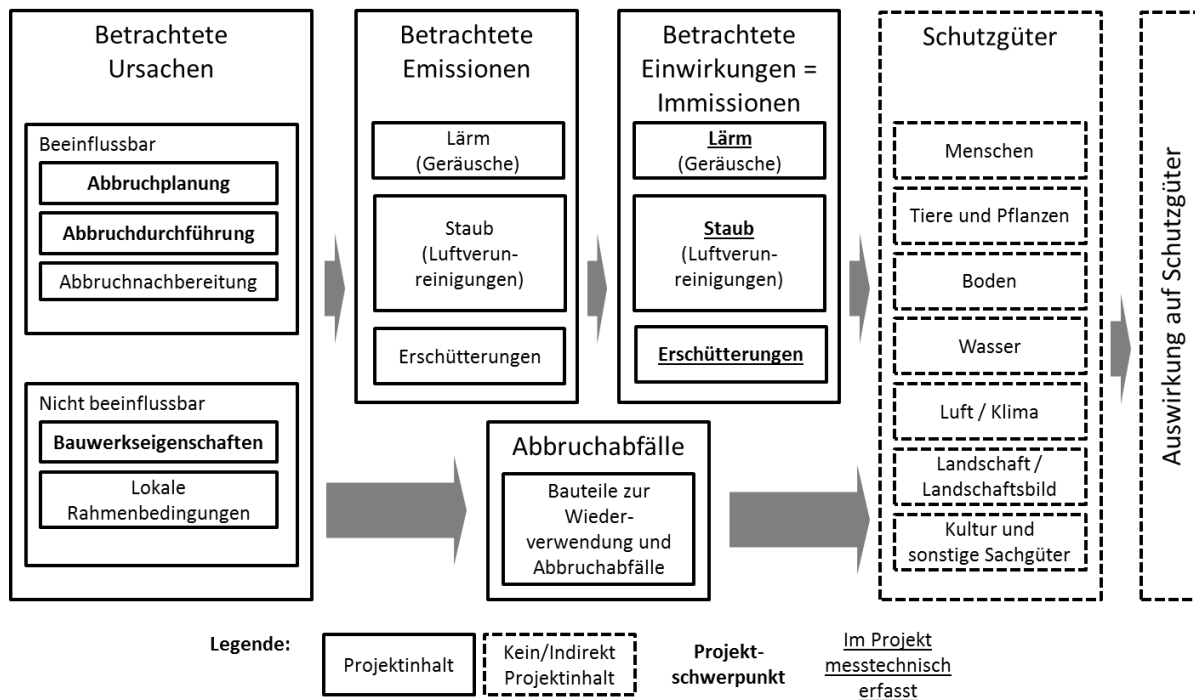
Betrachtete Ursachen

Beeinflussbar

Abbruchplanung

Abbruchdurchführung

Abbruchnachbereitung

Nicht beeinflussbar

Bauwerkseigenschaften

Lokale Rahmenbedingungen

Betrachtete Emissionen

Lärm (Geräusche)

Staub (Luftverunreinigungen)

Erschütterungen

Betrachtete Einwirkungen = Immissionen

Lärm (Geräusche)

Staub (Luftverunreinigungen)

Erschütterungen

Abbruchabfälle

Bauteile zur Wiederverwendung und Abbruchabfälle

Schutzgüter

Menschen

Tiere und Pflanzen

Boden

Wasser

Luft / Klima

Landschaft / Landschaftsbild

Kultur und sonstige Sachgüter

Auswirkung auf Schutzgüter

Legende:

Projektinhalt

Kein/Indirekt Projektinhalt

Projektschwerpunkt

Im Projekt messtechnisch erfasst